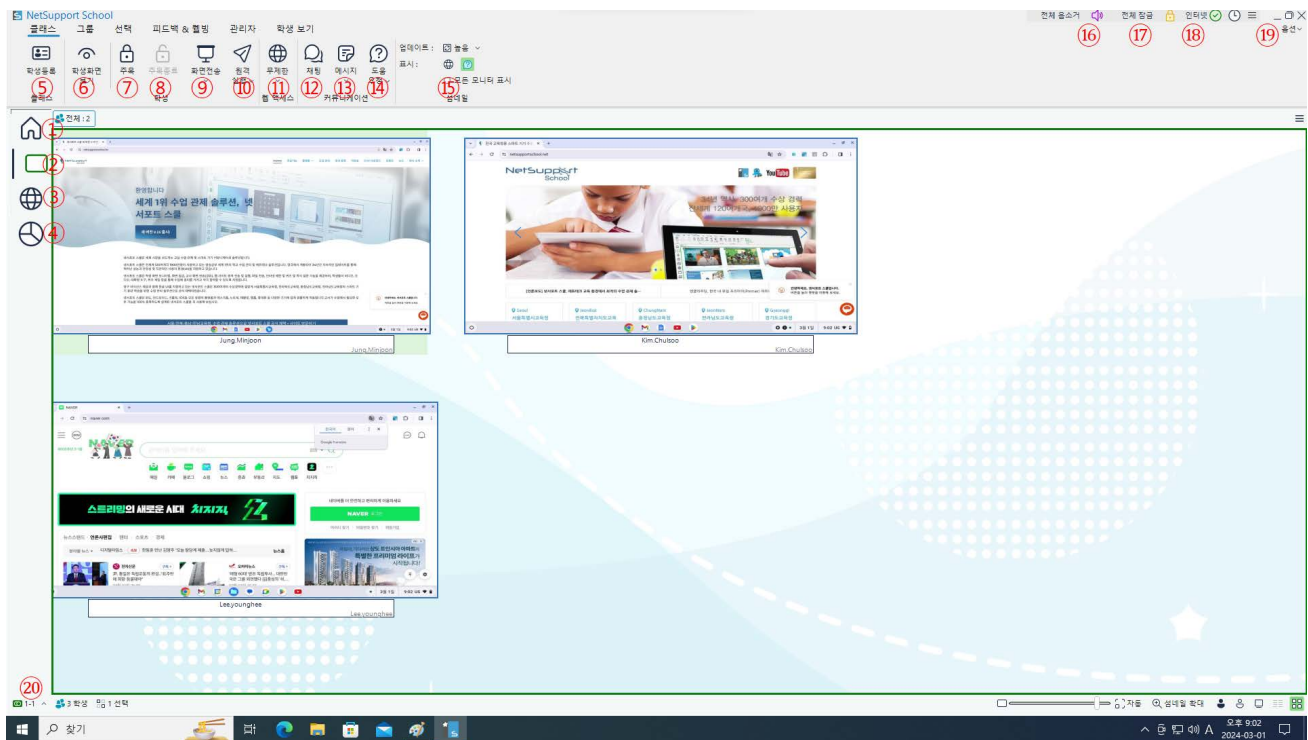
NetSupport School

클래스 그룹 선택 피드백 & 헬핑 관리자 학생 보기

전체 음소거 전체 잠금 인터넷 옵션

학생등록 클래스 ⑤
학생화면 ⑥
주목 ⑦
주목종료 ⑧ 화면
화면전송 ⑨
원격 실행 ⑩
무제한 ⑪ 웹 액세스
채팅 ⑫
메시지 ⑬
도움 요청 ⑭ 커뮤니케이션

업데이트: 높음
표시: 모든 모니터 표시
썸네일 ⑮

⑯ ⑰ ⑱ ⑲

① 전체 : 2
②
③
④

환영합니다
세계 1위 수업 관제 솔루션, 넷서포트 스쿨

Jung.Minjoon
Jung.Minjoon

NetSupport School
YouTube

Kim.Chulsoo
Kim.Chulsoo

NAVER
스트리밍의 새로운 시대 치지직
NAVER

Lee.younghee
Lee.younghee

⑳ 1:1 3 학생 1 선택

자동 썸네일 확대

찾기

오후 9:02
2024-03-01